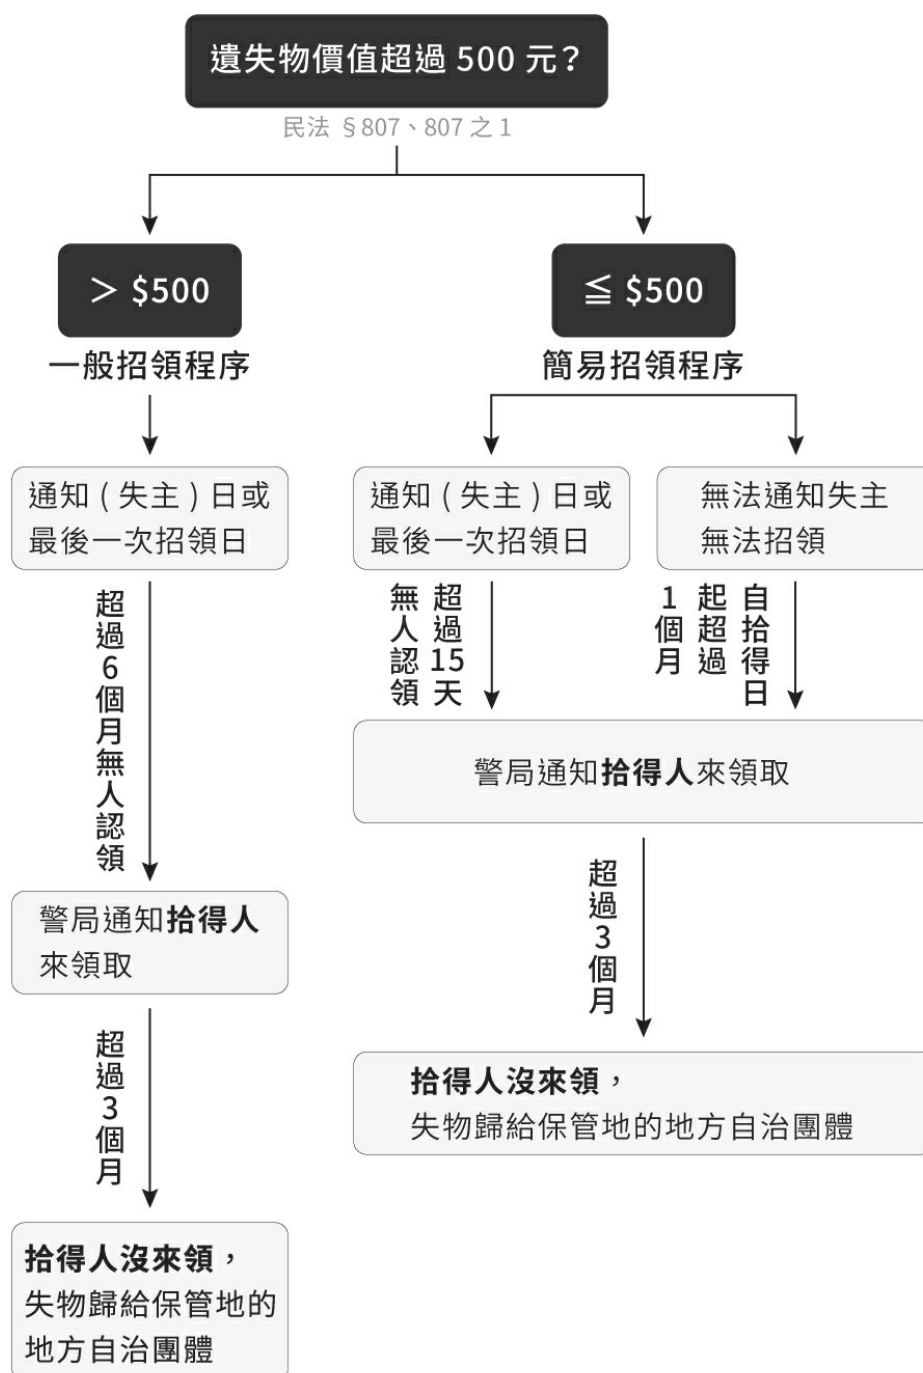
遺失物價值超過 500 元？

民法 §807、807 之 1

> $500

一般招領程序

通知（失主）日或最後一次招領日

超過6個月無人認領

警局通知拾得人來領取

超過3個月

拾得人沒來領，失物歸給保管地的地方自治團體

≦ $500

簡易招領程序

通知（失主）日或最後一次招領日

超過15天無人認領

無法通知失主無法招領

自拾得日起超過1個月

警局通知拾得人來領取

超過3個月

拾得人沒來領，失物歸給保管地的地方自治團體